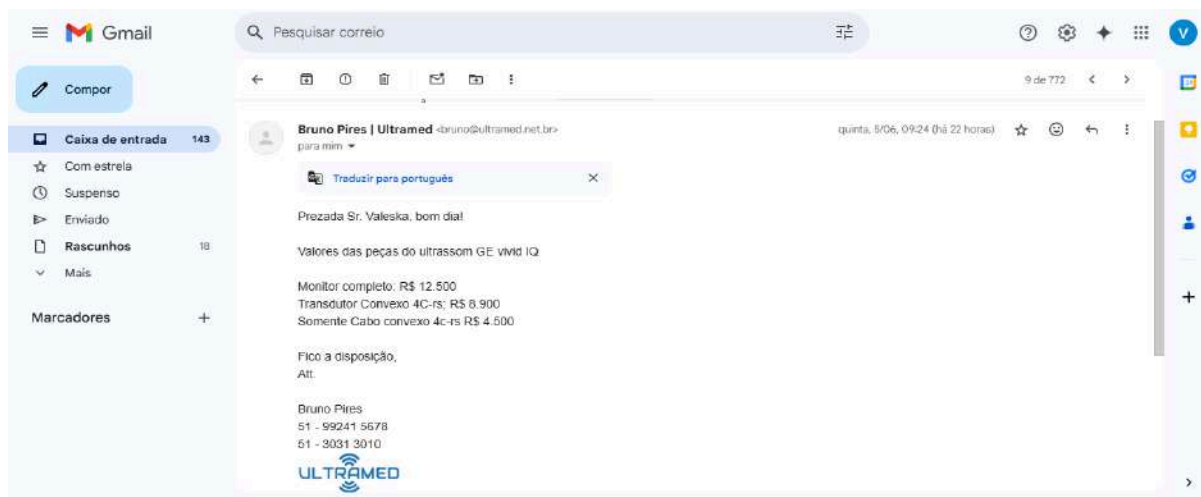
Gmail

Pesquisar correio

V

Compor

Caixa de entrada 143
Com estrela
Suspenso
Enviado
Rascunhos 18
Mais

Marcadores +

9 de 772

Bruno Pires | Ultramed <bruno@ultramed.net.br>
para mim

quinta, 5/06, 09:24 (há 22 horas)

Traduzir para português

Prezada Sr. Valeska, bom dia!

Valores das peças do ultrassom GE vivid IQ

Monitor completo: R$ 12.500
Transdutor Convexo 4C-rs: R$ 8.900
Somente Cabo convexo 4c-rs R$ 4.500

Fico a disposição,
Att.

Bruno Pires
51 - 99241 5678
51 - 3031 3010

ULTRAMED